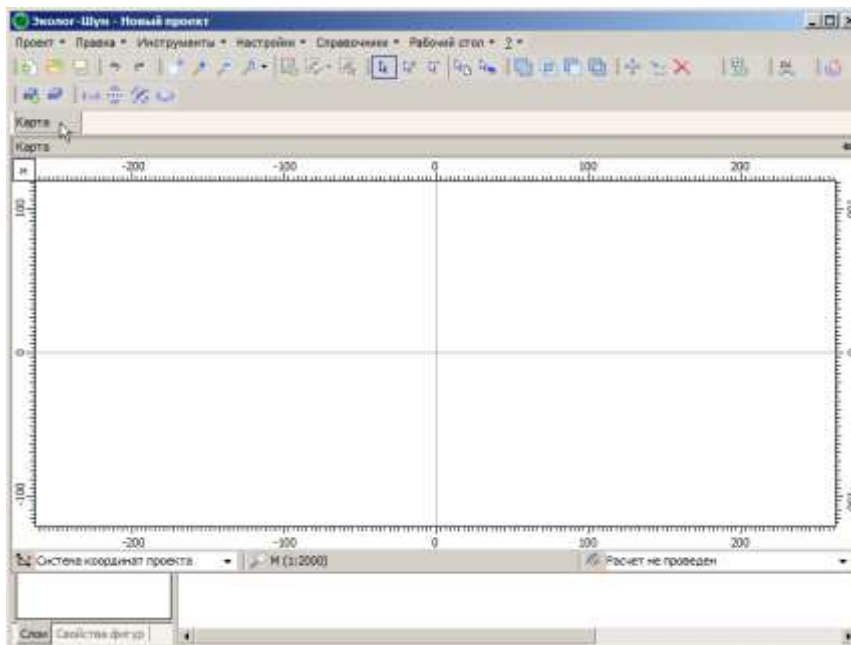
Эколог-Шум - Новый проект

Проект ▾ Правка ▾ Инструменты ▾ Настройки ▾ Справочники ▾ Рабочий стол ▾ ? ▾

Карта

Карта

м

-200 -100 0 100 200

100

0

-100

-200 -100 0 100 200

Система координат проекта ▾ М (1:2000) Расчет не проведен

Слои Свойства фигур